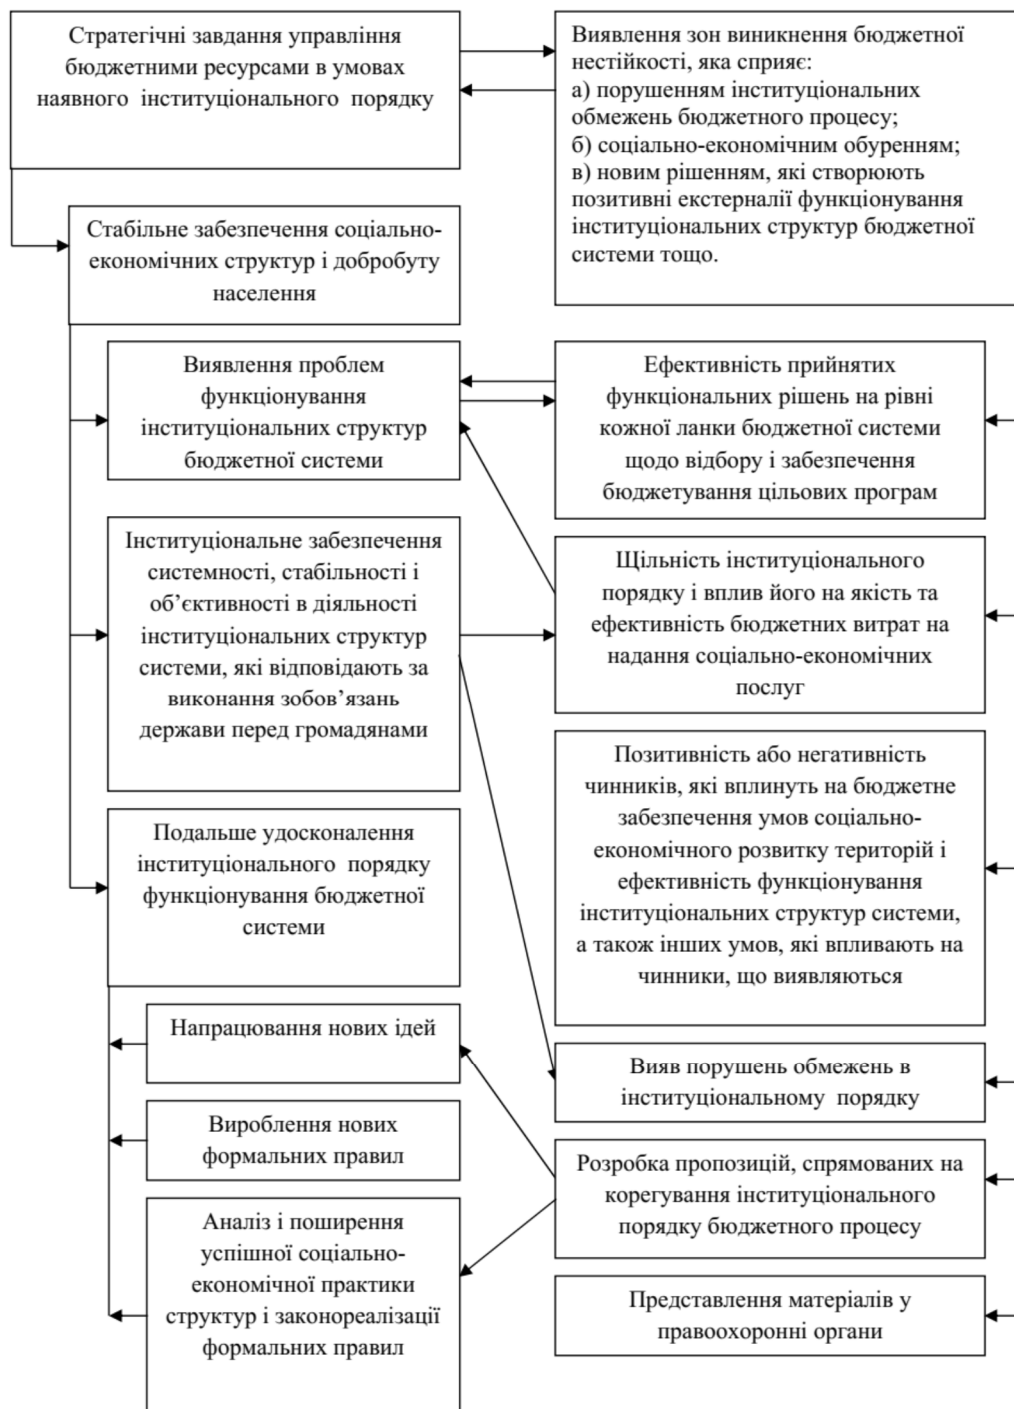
Стратегічні завдання управління бюджетними ресурсами в умовах наявного інституціонального порядку

Виявлення зон виникнення бюджетної нестійкості, яка сприяє:
а) порушенням інституціональних обмежень бюджетного процесу;
б) соціально-економічним обуренням;
в) новим рішенням, які створюють позитивні екстерналії функціонування інституціональних структур бюджетної системи тощо.

Стабільне забезпечення соціально-економічних структур і добробуту населення

Виявлення проблем функціонування інституціональних структур бюджетної системи

Ефективність прийнятих функціональних рішень на рівні кожної ланки бюджетної системи щодо відбору і забезпечення бюджетування цільових програм

Інституціональне забезпечення системності, стабільності і об'єктивності в діяльності інституціональних структур системи, які відповідають за виконання зобов'язань держави перед громадянами

Щільність інституціонального порядку і вплив його на якість та ефективність бюджетних витрат на надання соціально-економічних послуг

Позитивність або негативність чинників, які вплинуть на бюджетне забезпечення умов соціально-економічного розвитку територій і ефективність функціонування інституціональних структур системи, а також інших умов, які впливають на чинники, що виявляються

Подальше удосконалення інституціонального порядку функціонування бюджетної системи

Напрацювання нових ідей

Вияв порушень обмежень в інституціональному порядку

Вироблення нових формальних правил

Розробка пропозицій, спрямованих на корегування інституціонального порядку бюджетного процесу

Аналіз і поширення успішної соціально-економічної практики структур і законореалізації формальних правил

Представлення матеріалів у правоохоронні органи